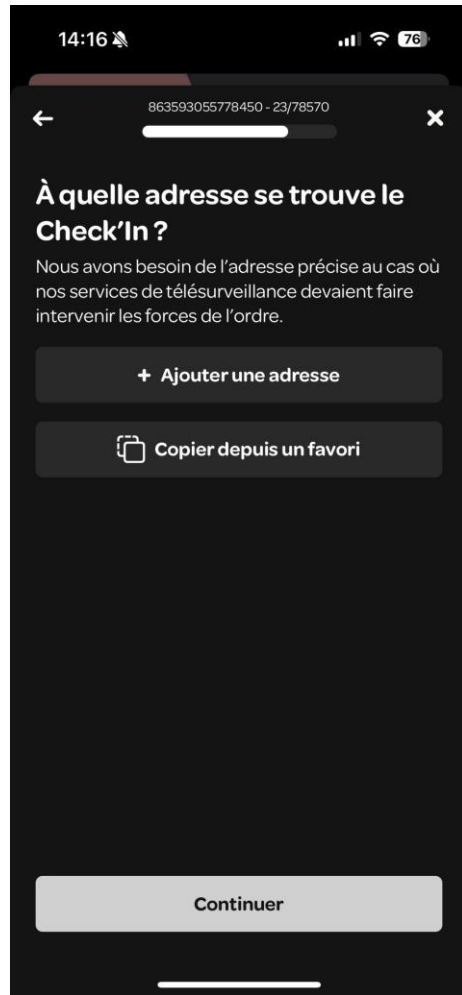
14:16

76

863593055778450 - 23/78570

À quelle adresse se trouve le Check'In ?

Nous avons besoin de l'adresse précise au cas où nos services de télésurveillance devaient faire intervenir les forces de l'ordre.

+ Ajouter une adresse

Copier depuis un favori

Continuer